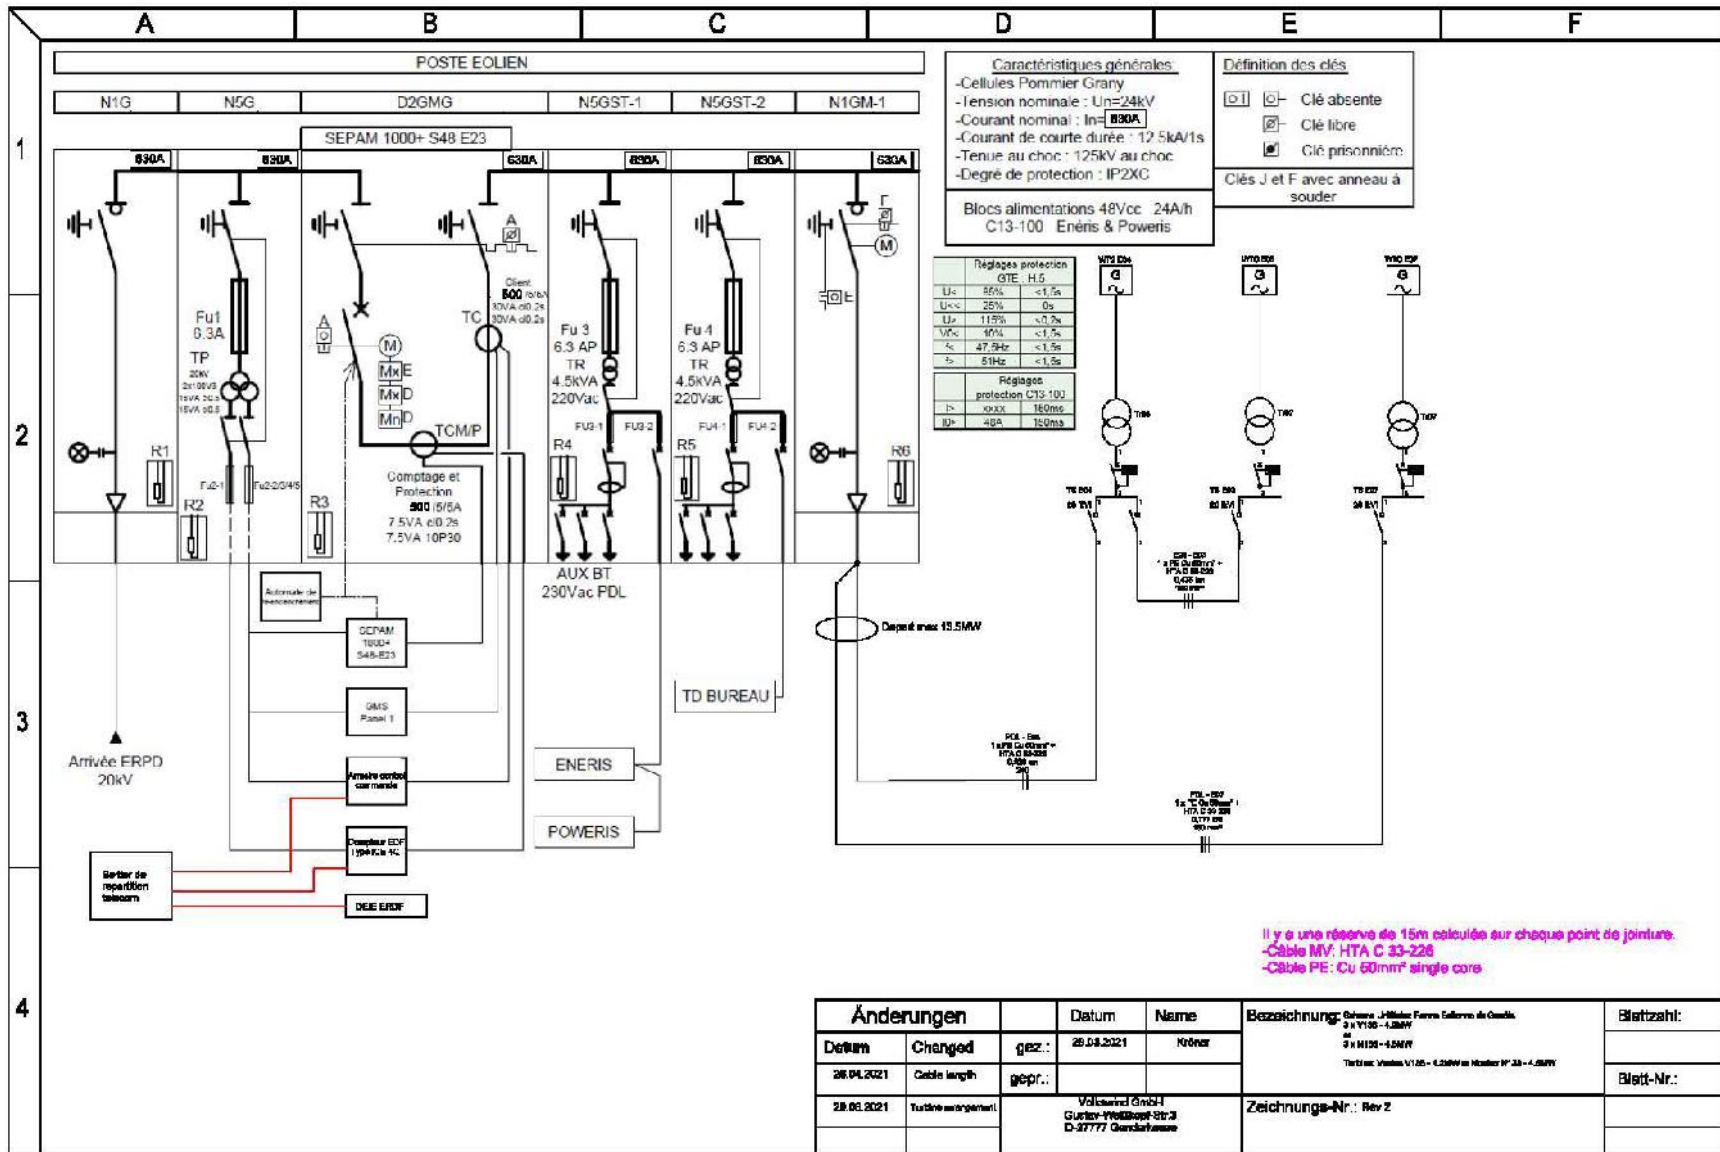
A B C D E F

1 2 3 4

POSTE EOLIEN

N1G N5G D2GMG N5GST-1 N5GST-2 N1GM-1

SEPAM 1000+ S48 E23

630A 630A 630A 630A 630A 630A

Caractéristiques générales
-Cellules Pommier Grany
-Tension nominale : Un=24kV
-Courant nominal : In= 630A
-Courant de courte durée : 12.5kA/1s
-Tenue au choc : 125kV au choc
-Degré de protection : IP2XC

Définition des clés
Clé absente
Clé libre
Clé prisonnière
Clés J et F avec anneau à souder

Blocs alimentations 48Vcc 24A/h
C13-100 Enéris & Poweris

| | Réglages protection GTE H.5 | |
|---|---|---|
| U< | 85% | <1,5s |
| U<< | 25% | 0s |
| U> | 115% | <0,2s |
| Vo< | 10% | <1,5s |
| f< | 47,5Hz | <1,5s |
| f> | 51Hz | <1,5s |

| | Réglages protection C13-100 | |
|---|---|---|
| I> | xxxx | 150ms |
| I0> | 48A | 150ms |

Fu1 6.3A
TP
Fu 3 6.3 AP TR 4.5kVA 220Vac
Fu 4 6.3 AP TR 4.5kVA 220Vac
TC
TCM/P
Comptage et Protection 500 /5/5A 7.5VA cl0.2s 7.5VA 10P30
R1 R2 R3 R4 R5 R6
Fu2-1 Fu2-2/3/4/5 FU3-1 FU3-2 FU4-1 FU4-2
A M E D D
AUX BT 230Vac PDL
Automate de réenclenchement
SEPAM 1000+ S48-E23
GMS Panel 1
Armoire contrôl commande
Compteur EDF
DEIE ERDF
Boîtier de répartition télécom
Arrivée ERPD 20kV
ENERIS
POWERIS
TD BUREAU
Départ max 13.5MW

Il y a une réserve de 15m calculée sur chaque point de jointure.
-Câble MV: HTA C 33-226
-Câble PE: Cu 50mm² single core

Änderungen | Datum | Name
Datum | Changed | gez.: | 29.03.2021 | Kröner
28.04.2021 | Cable length | gepr.:
28.06.2021 | Turbine arrangement
Bezeichnung:
Blattzahl:
Blatt-Nr.:
Zeichnungs-Nr.: Rev 2